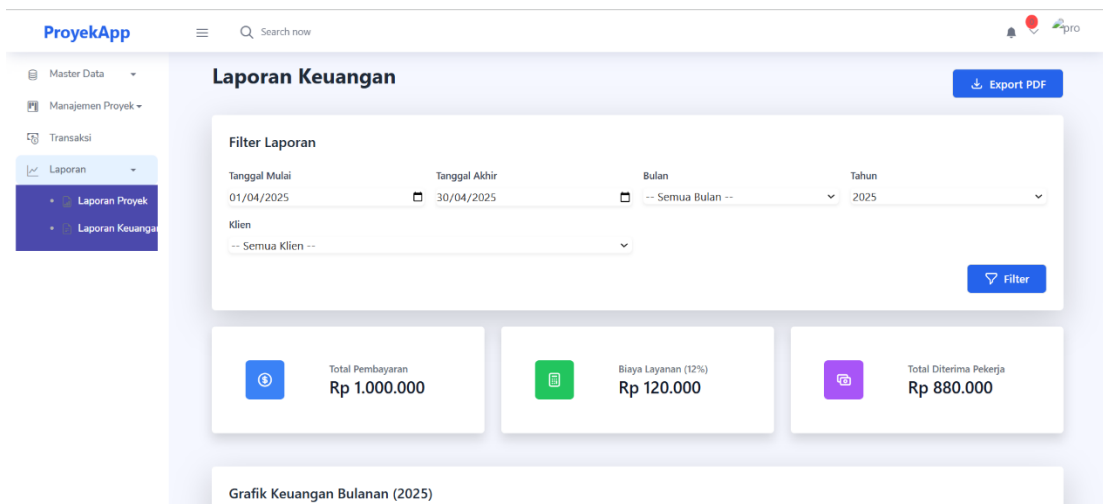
ProyekApp

Search now

pro

Master Data

Manajemen Proyek

Transaksi

Laporan

Laporan Proyek

Laporan Keuangan

Laporan Keuangan

Export PDF

Filter Laporan

Tanggal Mulai
01/04/2025

Tanggal Akhir
30/04/2025

Bulan
-- Semua Bulan --

Tahun
2025

Klien
-- Semua Klien --

Filter

Total Pembayaran
Rp 1.000.000

Biaya Layanan (12%)
Rp 120.000

Total Diterima Pekerja
Rp 880.000

Grafik Keuangan Bulanan (2025)